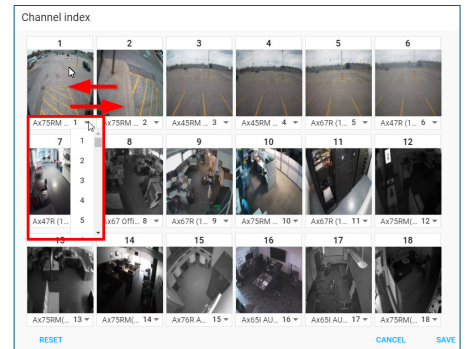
Channel index

1
Ax75RM ... 1
1
2
3
4
5

2
Ax75RM ... 2

3
Ax45RM ... 3

4
Ax45RM ... 4

5
Ax67R (1... 5

6
Ax47R (1... 6

7
Ax47R (1...

8
Ax67 Offi... 8

9
Ax67R (1... 9

10
Ax75RM ... 10

11
Ax67R (1... 11

12
Ax75RM(... 12

13
Ax75RM(... 13

14
Ax75RM(... 14

15
Ax76R A... 15

16
Ax65I AU... 16

17
Ax65I AU... 17

18
Ax75RM(... 18

RESET
CANCEL
SAVE